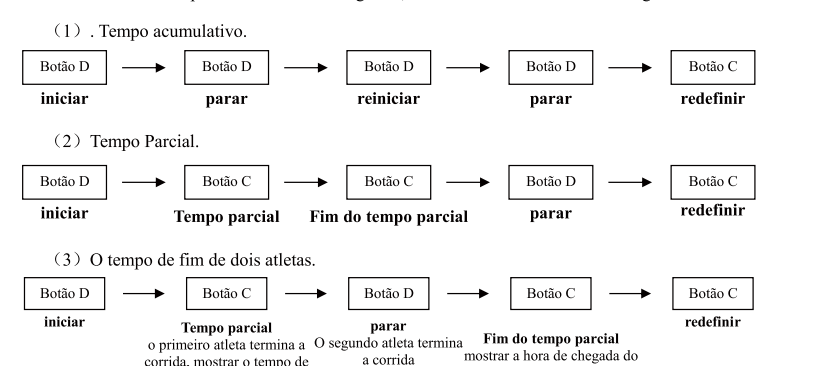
（1）. Tempo acumulativo.

Botão D → Botão D → Botão D → Botão D → Botão C

iniciar parar reiniciar parar redefinir

（2）Tempo Parcial.

Botão D → Botão C → Botão C → Botão D → Botão C

iniciar Tempo parcial Fim do tempo parcial parar redefinir

（3）O tempo de fim de dois atletas.

Botão D → Botão C → Botão D → Botão C → Botão C

iniciar

Tempo parcial
o primeiro atleta termina a corrida, mostrar o tempo de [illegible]

parar
O segundo atleta termina a corrida

Fim do tempo parcial
mostrar a hora de chegada do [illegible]

redefinir